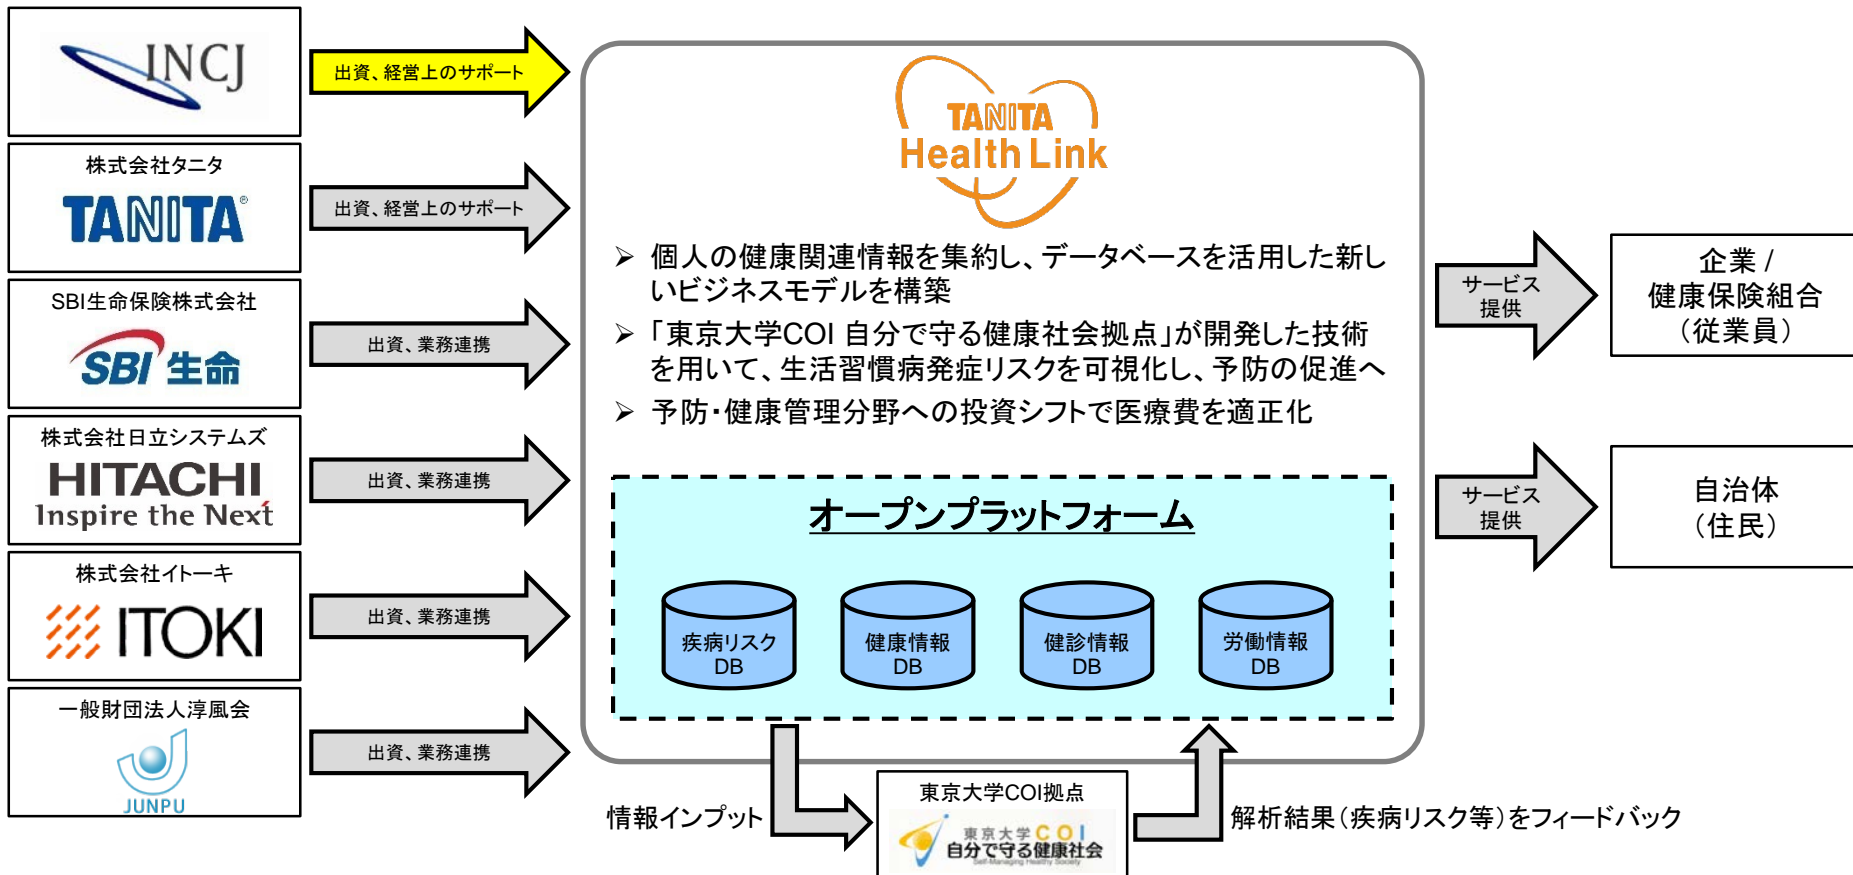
INCJ

出資、経営上のサポート

株式会社タニタ
TANITA

出資、経営上のサポート

SBI生命保険株式会社
SBI 生命

出資、業務連携

株式会社日立システムズ
HITACHI
Inspire the Next

出資、業務連携

株式会社イトーキ
ITOKI

出資、業務連携

一般財団法人淳風会
JUNPU

出資、業務連携

TANITA
Health Link

➢ 個人の健康関連情報を集約し、データベースを活用した新しいビジネスモデルを構築
➢「東京大学COI 自分で守る健康社会拠点」が開発した技術を用いて、生活習慣病発症リスクを可視化し、予防の促進へ
➢ 予防・健康管理分野への投資シフトで医療費を適正化

オープンプラットフォーム

疾病リスク DB
健康情報 DB
健診情報 DB
労働情報 DB

サービス提供

企業／健康保険組合（従業員）

サービス提供

自治体（住民）

情報インプット

東京大学COI拠点
東京大学COI
自分で守る健康社会
Self-Managing Healthy Society

解析結果（疾病リスク等）をフィードバック